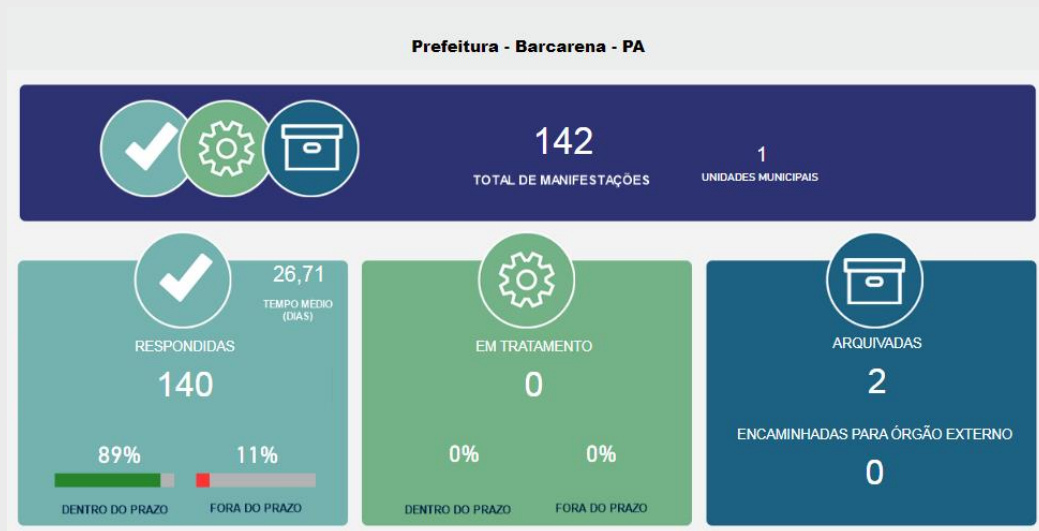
Prefeitura - Barcarena - PA

142
TOTAL DE MANIFESTAÇÕES

1
UNIDADES MUNICIPAIS

26,71
TEMPO MEDIO (DIAS)

RESPONDIDAS
140

89%
DENTRO DO PRAZO

11%
FORA DO PRAZO

EM TRATAMENTO
0

0%
DENTRO DO PRAZO

0%
FORA DO PRAZO

ARQUIVADAS
2

ENCAMINHADAS PARA ÓRGÃO EXTERNO
0